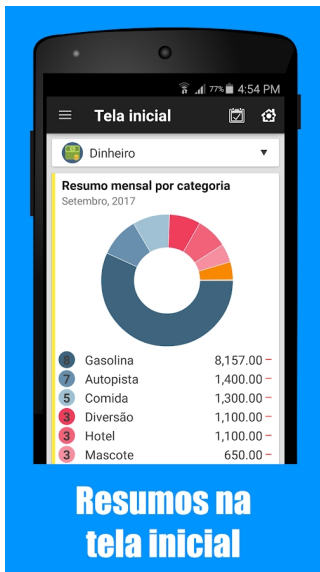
77% 4:54 PM

Tela inicial

Dinheiro

Resumo mensal por categoria
Setembro, 2017

| | | |
|---|---|---|
| 8 | Gasolina | 8,157.00 – |
| 7 | Autopista | 1,400.00 – |
| 5 | Comida | 1,300.00 – |
| 3 | Diversão | 1,100.00 – |
| 3 | Hotel | 1,100.00 – |
| 3 | Mascote | 650.00 – |

Resumos na tela inicial